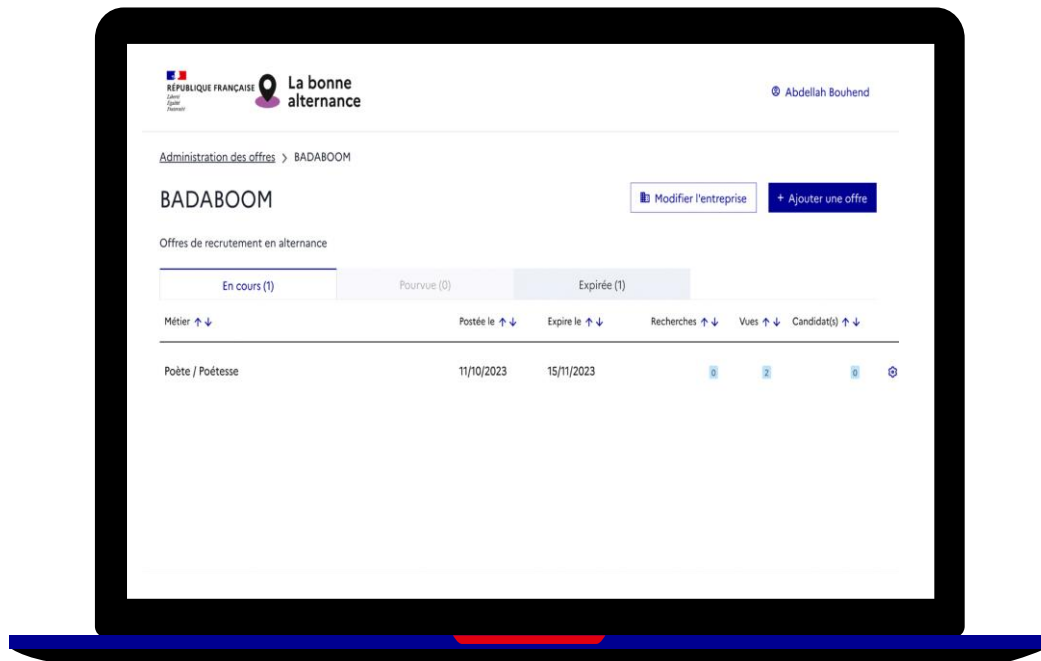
RÉPUBLIQUE FRANÇAISE
Liberté
Égalité
Fraternité

La bonne alternance

Abdellah Bouhend

Administration des offres > BADABOOM

BADABOOM

Modifier l'entreprise

+ Ajouter une offre

Offres de recrutement en alternance

En cours (1) | Pourvue (0) | Expirée (1)

| Métier ↑↓ | Postée le ↑↓ | Expire le ↑↓ | Recherches ↑↓ | Vues ↑↓ | Candidat(s) ↑↓ |
|---|---|---|---|---|---|
| Poète / Poétesse | 11/10/2023 | 15/11/2023 | 0 | 2 | 0 |